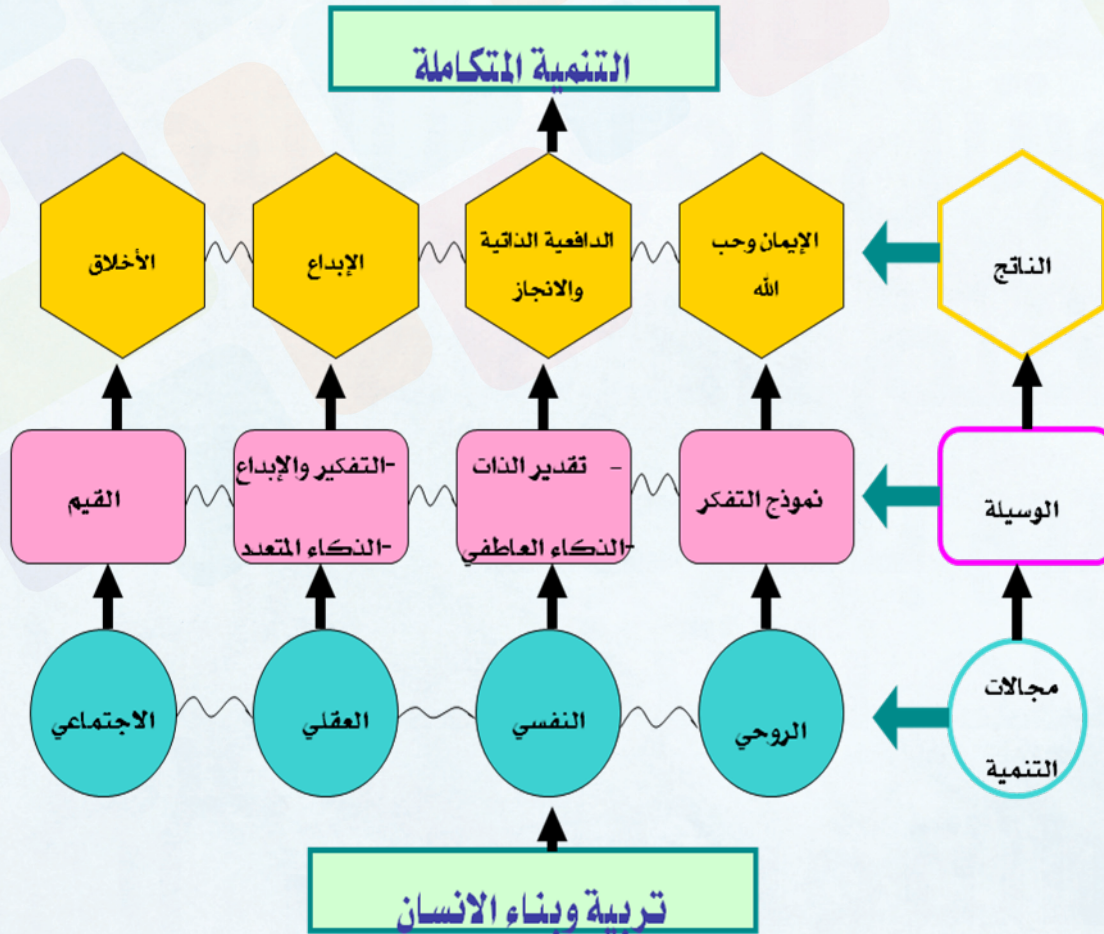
التنمية المتكاملة

الناتج

الإيمان وحب الله

الدافعية الذاتية والانجاز

الإبداع

الأخلاق

الوسيلة

نموذج التفكر

- تقدير الذات
-الذكاء العاطفي

-التفكير والإبداع
-الذكاء المتعدد

القيم

مجالات التنمية

الروحي

النفسي

العقلي

الاجتماعي

تربية وبناء الانسان